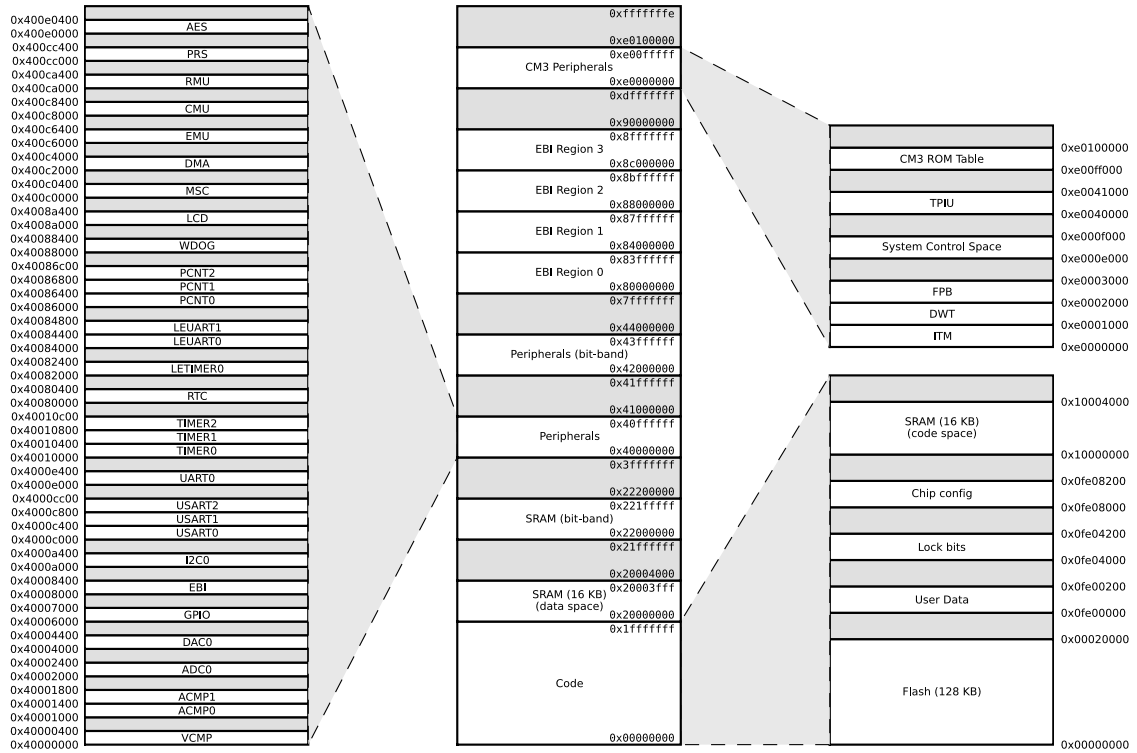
0x400e0400
AES
0x400e0000
0x400cc400
PRS
0x400cc000
0x400ca400
RMU
0x400ca000
0x400c8400
CMU
0x400c8000
0x400c6400
EMU
0x400c6000
0x400c4000
DMA
0x400c2000
0x400c0400
MSC
0x400c0000
0x4008a400
LCD
0x4008a000
0x40088400
WDOG
0x40088000
0x40086c00
PCNT2
0x40086800
PCNT1
0x40086400
PCNT0
0x40086000
0x40084800
LEUART1
0x40084400
LEUART0
0x40084000
0x40082400
LETIMER0
0x40082000
0x40080400
RTC
0x40080000
0x40010c00
TIMER2
0x40010800
TIMER1
0x40010400
TIMER0
0x40010000
0x4000e400
UART0
0x4000e000
0x4000cc00
USART2
0x4000c800
USART1
0x4000c400
USART0
0x4000c000
0x4000a400
I2C0
0x4000a000
0x40008400
EBI
0x40008000
0x40007000
GPIO
0x40006000
0x40004400
DAC0
0x40004000
0x40002400
ADC0
0x40002000
0x40001800
ACMP1
0x40001400
ACMP0
0x40001000
0x40000400
VCMP
0x40000000

0xfffffffe
0xe0100000
0xe00fffff
CM3 Peripherals
0xe0000000
0xdfffffff
0x90000000
0x8fffffff
EBI Region 3
0x8c000000
0x8bffffff
EBI Region 2
0x88000000
0x87ffffff
EBI Region 1
0x84000000
0x83ffffff
EBI Region 0
0x80000000
0x7fffffff
0x44000000
0x43ffffff
Peripherals (bit-band)
0x42000000
0x41ffffff
0x41000000
0x40ffffff
Peripherals
0x40000000
0x3fffffff
0x22200000
0x221fffff
SRAM (bit-band)
0x22000000
0x21ffffff
0x20004000
0x20003fff
SRAM (16 KB) (data space)
0x20000000
0x1fffffff
Code
0x00000000

CM3 ROM Table
0xe0100000
0xe00ff000
TPIU
0xe0041000
0xe0040000
System Control Space
0xe000f000
0xe000e000
FPB
0xe0003000
DWT
0xe0002000
ITM
0xe0001000
0xe0000000

0x10004000
SRAM (16 KB) (code space)
0x10000000
0x0fe08200
Chip config
0x0fe08000
0x0fe04200
Lock bits
0x0fe04000
0x0fe00200
User Data
0x0fe00000
0x00020000
Flash (128 KB)
0x00000000